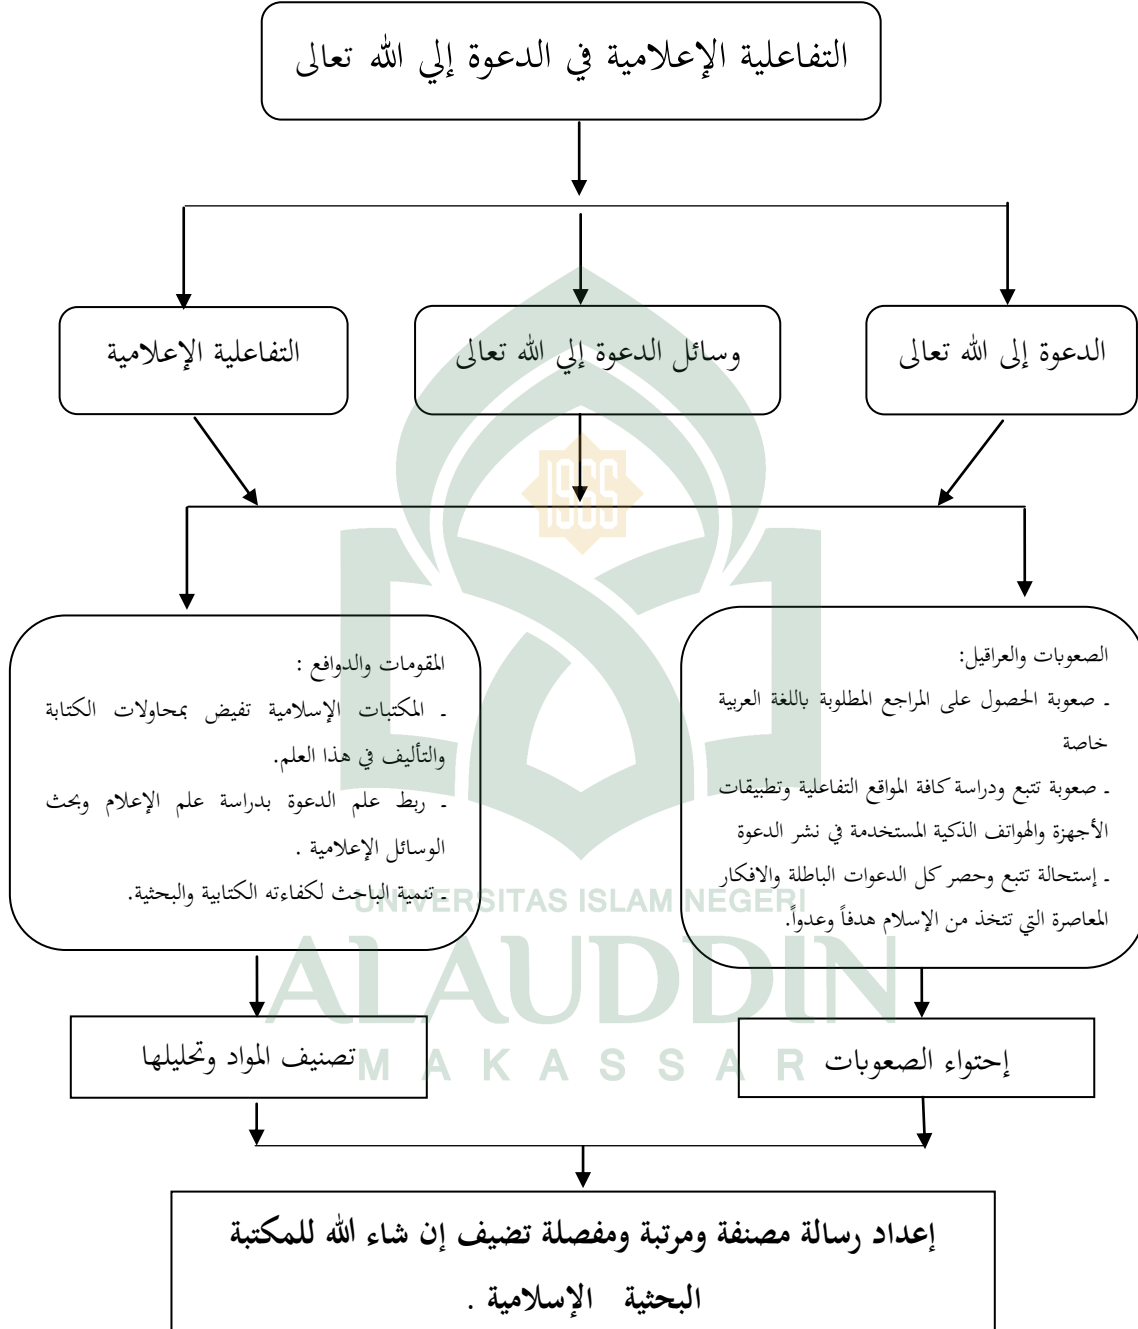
التفاعلية الإعلامية في الدعوة إلي الله تعالى

الدعوة إلى الله تعالى

وسائل الدعوة إلي الله تعالى

التفاعلية الإعلامية

1965

الصعوبات والعراقيل:
ـ صعوبة الحصول على المراجع المطلوبة باللغة العربية خاصة
ـ صعوبة تتبع ودراسة كافة المواقع التفاعلية وتطبيقات الأجهزة والهواتف الذكية المستخدمة في نشر الدعوة
ـ إستحالة تتبع وحصر كل الدعوات الباطلة والافكار المعاصرة التي تتخذ من الإسلام هدفاً وعدواً.

المقومات والدوافع :
ـ المكتبات الإسلامية تفيض بمحاولات الكتابة والتأليف في هذا العلم.
ـ ربط علم الدعوة بدراسة علم الإعلام وبحث الوسائل الإعلامية .
ـ تنمية الباحث لكفاءته الكتابية والبحثية.

UNIVERSITAS ISLAM NEGERI
ALAUDDIN
MAKASSAR

إحتواء الصعوبات

تصنيف المواد وتحليلها

إعداد رسالة مصنفة ومرتبة ومفصلة تضيف إن شاء الله للمكتبة البحثية الإسلامية .